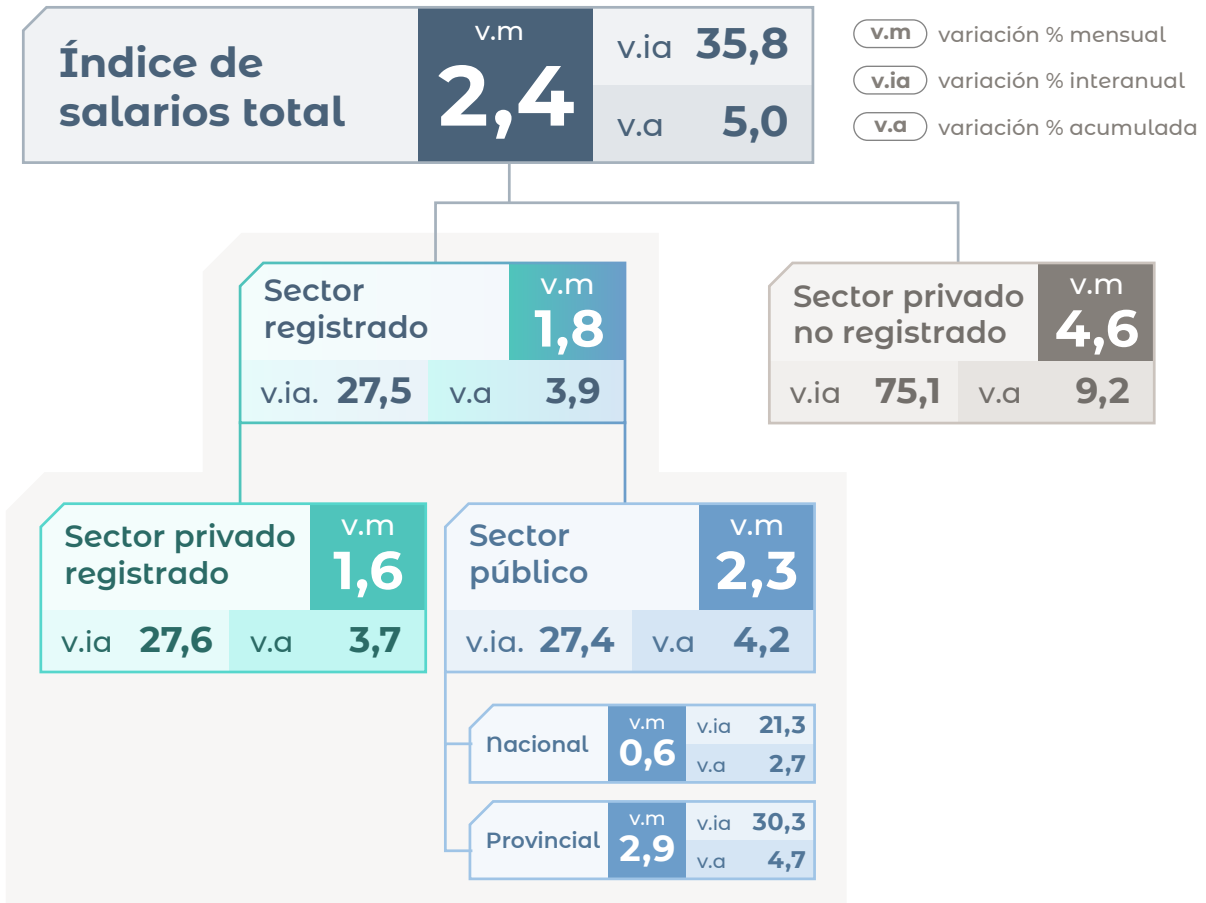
Índice de salarios total

v.m
2,4

v.ia 35,8
v.a 5,0

v.m variación % mensual
v.ia variación % interanual
v.a variación % acumulada

Sector registrado
v.m
1,8
v.ia. 27,5 v.a 3,9

Sector privado no registrado
v.m
4,6
v.ia 75,1 v.a 9,2

Sector privado registrado
v.m
1,6
v.ia 27,6 v.a 3,7

Sector público
v.m
2,3
v.ia. 27,4 v.a 4,2

Nacional
v.m
0,6
v.ia 21,3
v.a 2,7

Provincial
v.m
2,9
v.ia 30,3
v.a 4,7